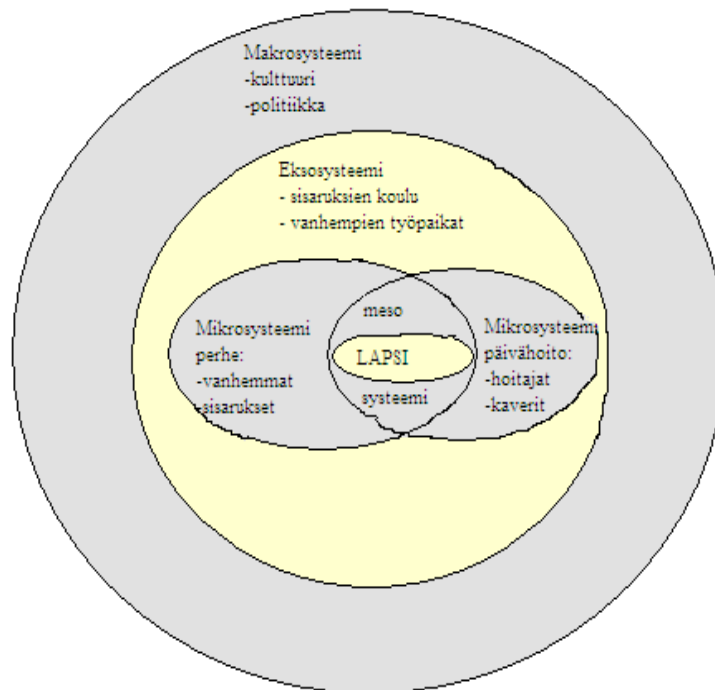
Makrosysteemi
-kulttuuri
-politiikka

Eksosysteemi
- sisaruksien koulu
- vanhempien työpaikat

Mikrosysteemi
perhe:
-vanhemmat
-sisarukset

meso

LAPSI

systeemi

Mikrosysteemi
päivähoito:
-hoitajat
-kaverit